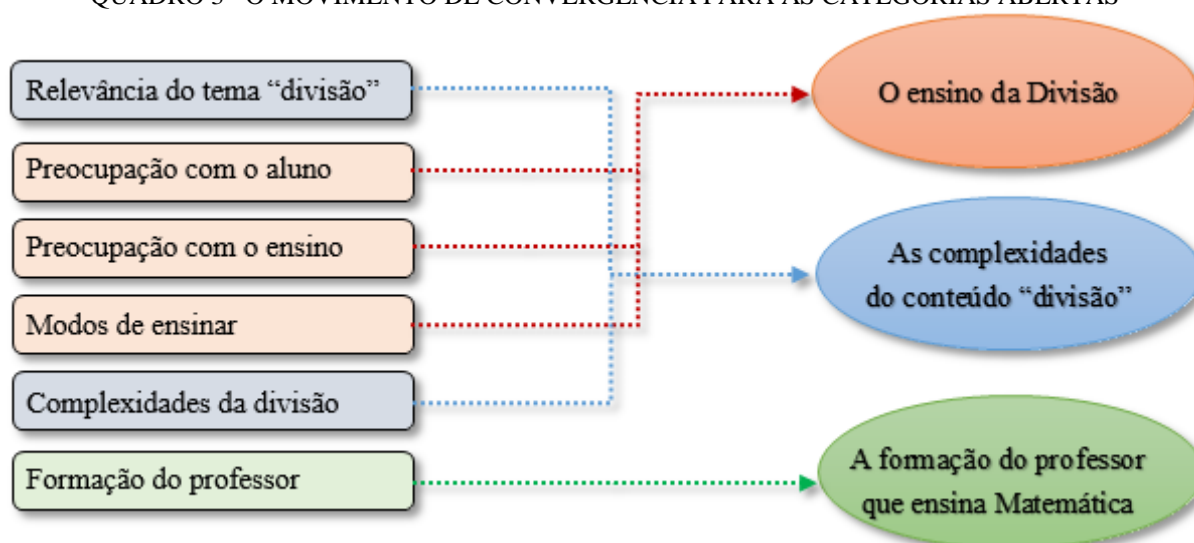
QUADRO 3 - O MOVIMENTO DE CONVERGÊNCIA PARA AS CATEGORIAS ABERTAS

Relevância do tema "divisão"

Preocupação com o aluno

Preocupação com o ensino

Modos de ensinar

Complexidades da divisão

Formação do professor

O ensino da Divisão

As complexidades do conteúdo "divisão"

A formação do professor que ensina Matemática